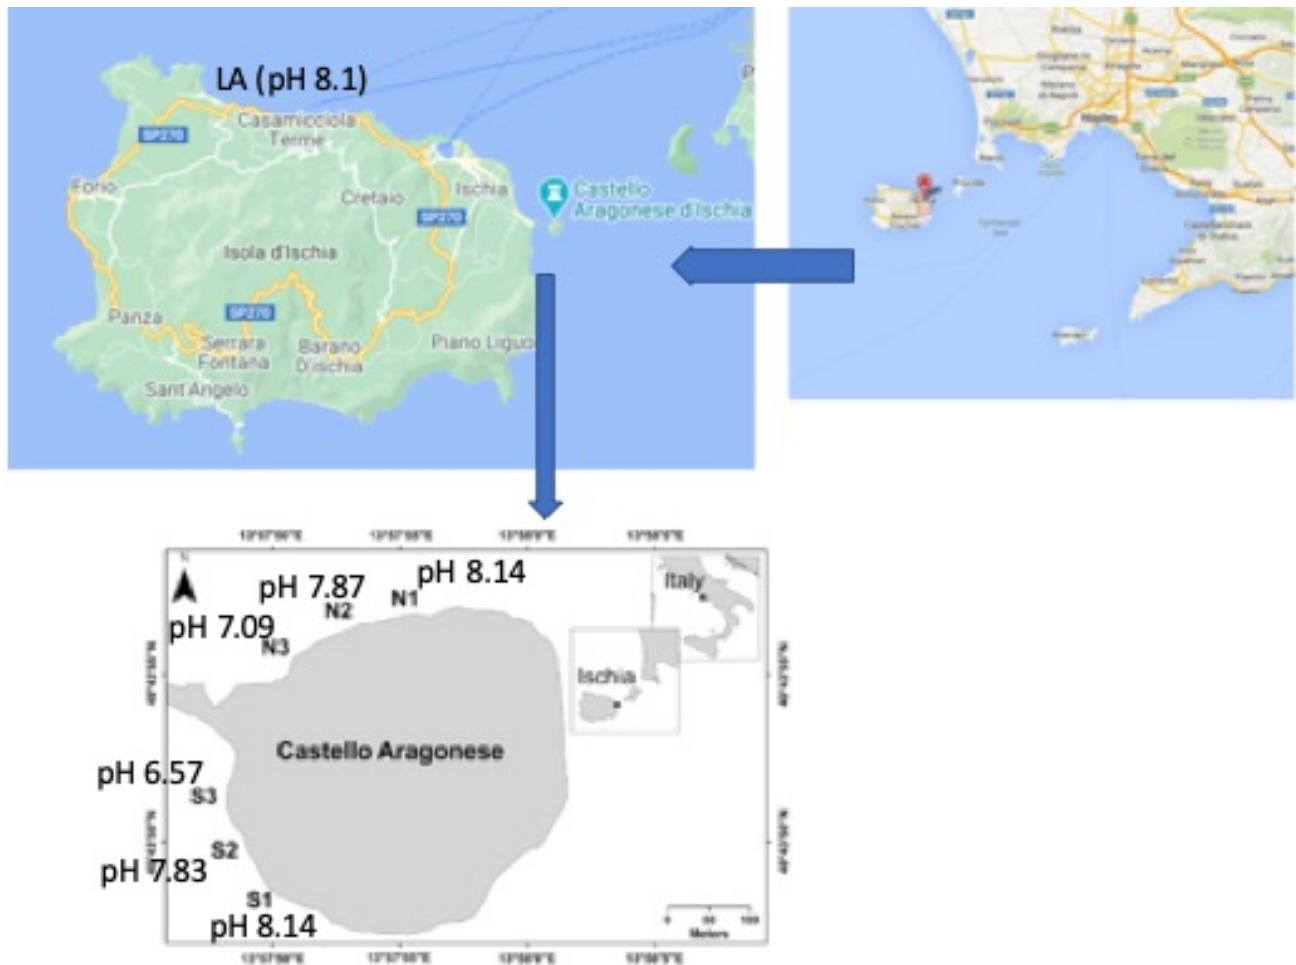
LA (pH 8.1)
SP270
Casamicciola Terme
Forio
Cretaio
Ischia
SP270
Castello Aragonese d'Ischia
Isola d'Ischia
Panza
SP270
Serrara Fontana
Barano D'ischia
Piano Liguori
Sant'Angelo

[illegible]

pH 7.87
pH 8.14
N2
N1
pH 7.09
N3
Italy
Ischia
Castello Aragonese
pH 6.57
S3
S2
pH 7.83
S1
pH 8.14
Meters